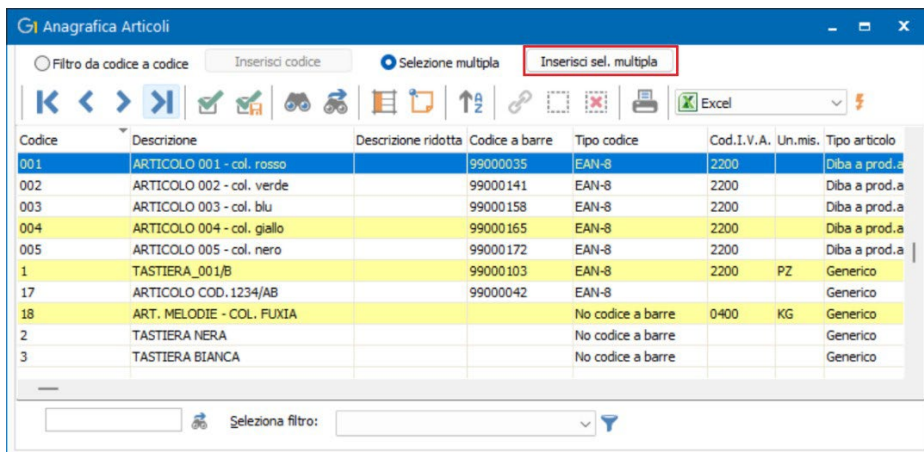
Anagrafica Articoli

Filtro da codice a codice
Inserisci codice
Selezione multipla
Inserisci sel. multipla

Excel

| Codice | Descrizione | Descrizione ridotta | Codice a barre | Tipo codice | Cod.I.V.A. | Un.mis. | Tipo articolo |
|---|---|---|---|---|---|---|---|
| 001 | ARTICOLO 001 - col. rosso | | 99000035 | EAN-8 | 2200 | | Diba a prod.a |
| 002 | ARTICOLO 002 - col. verde | | 99000141 | EAN-8 | 2200 | | Diba a prod.a |
| 003 | ARTICOLO 003 - col. blu | | 99000158 | EAN-8 | 2200 | | Diba a prod.a |
| 004 | ARTICOLO 004 - col. giallo | | 99000165 | EAN-8 | 2200 | | Diba a prod.a |
| 005 | ARTICOLO 005 - col. nero | | 99000172 | EAN-8 | 2200 | | Diba a prod.a |
| 1 | TASTIERA_001/B | | 99000103 | EAN-8 | 2200 | PZ | Generico |
| 17 | ARTICOLO COD.1234/AB | | 99000042 | EAN-8 | | | Generico |
| 18 | ART. MELODIE - COL. FUXIA | | | No codice a barre | 0400 | KG | Generico |
| 2 | TASTIERA NERA | | | No codice a barre | | | Generico |
| 3 | TASTIERA BIANCA | | | No codice a barre | | | Generico |

Seleziona filtro: